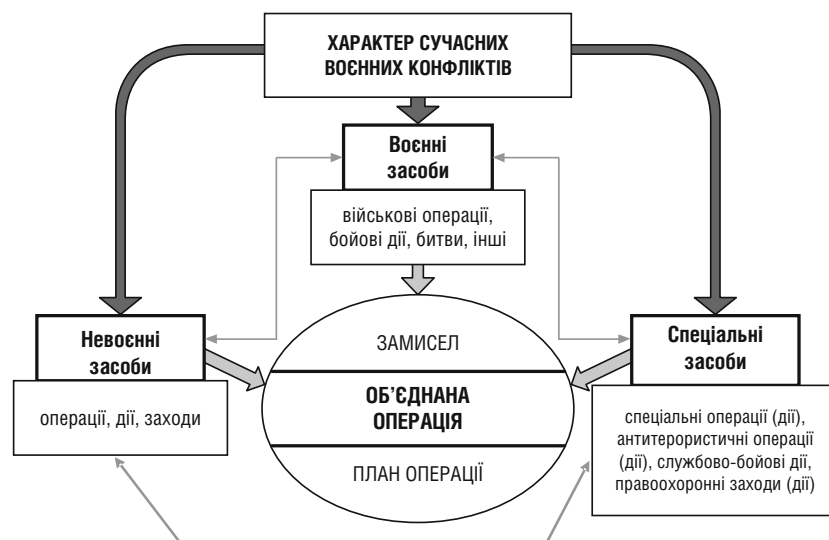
ХАРАКТЕР СУЧАСНИХ ВОЄННИХ КОНФЛІКТІВ

Воєнні засоби

військові операції, бойові дії, битви, інші

Невоєнні засоби

операції, дії, заходи

ЗАМИСЕЛ

ОБ'ЄДНАНА ОПЕРАЦІЯ

ПЛАН ОПЕРАЦІЇ

Спеціальні засоби

спеціальні операції (дії), антитерористичні операції (дії), службово-бойові дії, правоохоронні заходи (дії)